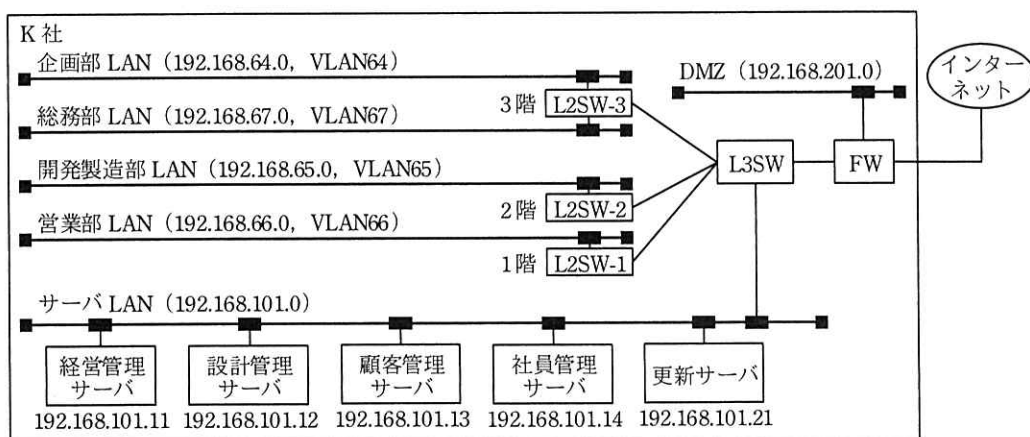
K 社

企画部 LAN（192.168.64.0，VLAN64）

DMZ（192.168.201.0）

インターネット

総務部 LAN（192.168.67.0，VLAN67）

3 階 L2SW-3

開発製造部 LAN（192.168.65.0，VLAN65）

L3SW

FW

2 階 L2SW-2

営業部 LAN（192.168.66.0，VLAN66）

1 階 L2SW-1

サーバ LAN（192.168.101.0）

経営管理サーバ
192.168.101.11

設計管理サーバ
192.168.101.12

顧客管理サーバ
192.168.101.13

社員管理サーバ
192.168.101.14

更新サーバ
192.168.101.21